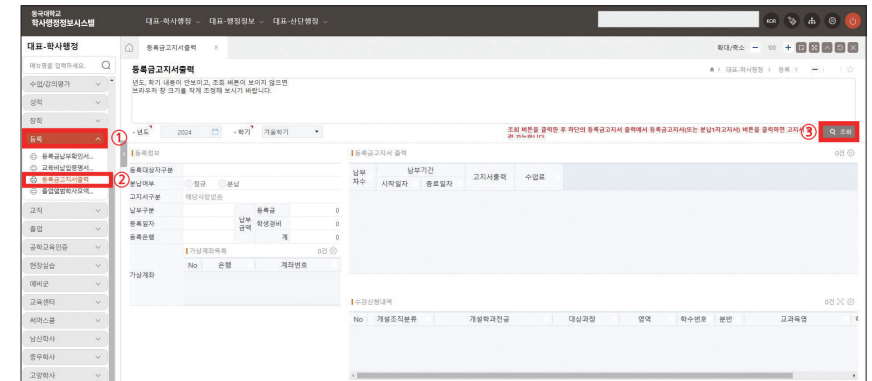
동국대학교
학사행정정보시스템

대표-학사행정 ⌄ 대표-행정정보 ⌄ 대표-산단행정 ⌄

KOR

대표-학사행정

메뉴명을 입력하세요.

수업/강의평가
성적
장학
등록
등록금납부확인서...
교육비납입증명서...
등록금고지서출력
졸업앨범학사모액...
교직
졸업
공학교육인증
현장실습
예비군
교육센터
비교과
남산학사
중무학사
고양학사

등록금고지서출력 ×

확대/축소 — 100 +

등록금고지서출력

년도, 학기 내용이 안보이고, 조회 버튼이 보이지 않으면 브라우저 창 크기를 작게 조정해 보시기 바랍니다.

대표-학사행정 › 등록 ›

① ② ③

- 년도 2024 - 학기 겨울학기

조회 버튼을 클릭한 후 하단의 등록금고지서 출력에 등록금고지서(또는 분납1차고지서) 버튼을 클릭하면 고지서 출력 가능합니다.

조회

등록정보

등록대상자구분
분납여부 정규 분납
고지서구분 해당사항없음
납부구분
등록일자
등록은행
납부금액
등록금 0
학생경비 0
계 0

가상계좌목록 0건
가상계좌
No 은행 계좌번호

등록금고지서 출력 0건
납부차수
납부기간
시작일자 종료일자
고지서출력
수업료

수강신청내역 0건
No 개설조직분류 개설학과전공 대상과정 영역 학수번호 분반 교과목명